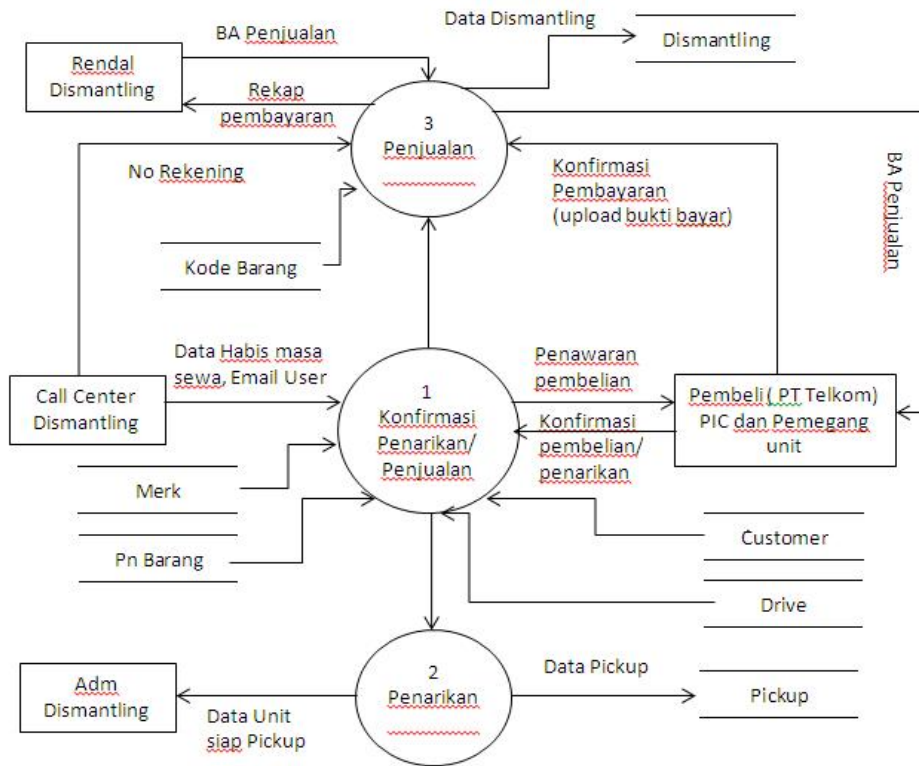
BA Penjualan

Data Dismantling

Dismantling

Rendal Dismantling

Rekap pembayaran

3 Penjualan

No Rekening

Konfirmasi Pembayaran (upload bukti bayar)

BA Penjualan

Kode Barang

Data Habis masa sewa, Email User

Penawaran pembelian

Call Center Dismantling

1 Konfirmasi Penarikan/ Penjualan

Konfirmasi pembelian/ penarikan

Pembeli ( PT Telkom) PIC dan Pemegang unit

Merk

Customer

Pn Barang

Drive

Data Pickup

2 Penarikan

Adm Dismantling

Data Unit siap Pickup

Pickup